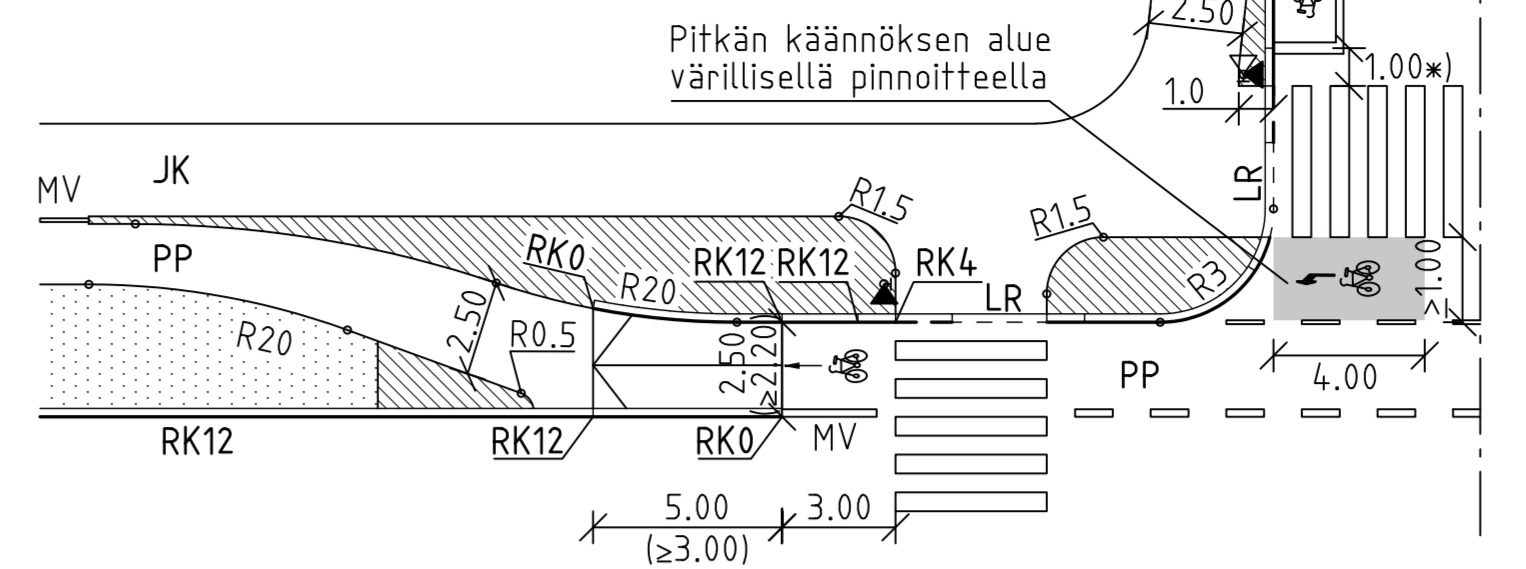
2.50

Pitkän käännöksen alue värillisellä pinnoitteella

1.00*)

1.0

LR

MV

JK

R1.5

R1.5

PP

RK0

RK12

RK12

RK4

LR

R3

1.00

R20

R20

2.50

R0.5

2.50 (≥2.20)

PP

4.00

>1

RK12

RK12

RK0

MV

5.00 (≥3.00)

3.00